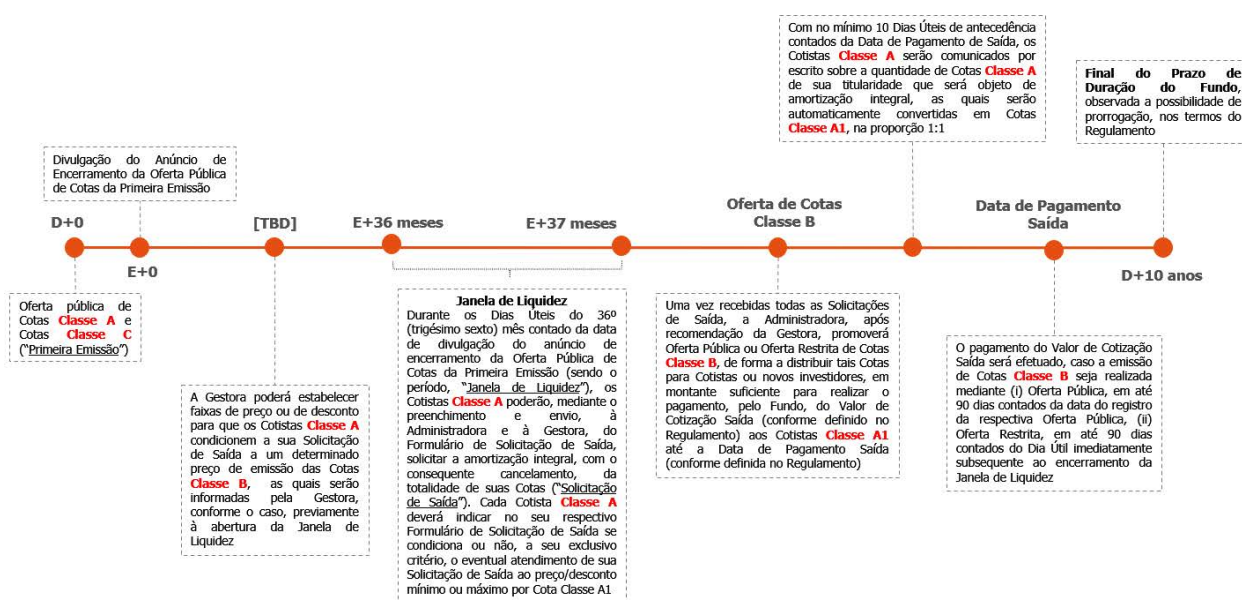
Com no mínimo 10 Dias Úteis de antecedência contados da Data de Pagamento de Saída, os Cotistas Classe A serão comunicados por escrito sobre a quantidade de Cotas Classe A de sua titularidade que será objeto de amortização integral, as quais serão automaticamente convertidas em Cotas Classe A1, na proporção 1:1

Final do Prazo de Duração do Fundo, observada a possibilidade de prorrogação, nos termos do Regulamento

Divulgação do Anúncio de Encerramento da Oferta Pública de Cotas da Primeira Emissão

D+0

E+0

[TBD]

E+36 meses

E+37 meses

Oferta de Cotas Classe B

Data de Pagamento Saída

D+10 anos

Oferta pública de Cotas Classe A e Cotas Classe C ("Primeira Emissão")

A Gestora poderá estabelecer faixas de preço ou de desconto para que os Cotistas Classe A condicionem a sua Solicitação de Saída a um determinado preço de emissão das Cotas Classe B, as quais serão informadas pela Gestora, conforme o caso, previamente à abertura da Janela de Liquidez

Janela de Liquidez
Durante os Dias Úteis do 36º (trigésimo sexto) mês contado da data de divulgação do anúncio de encerramento da Oferta Pública de Cotas da Primeira Emissão (sendo o período, "Janela de Liquidez"), os Cotistas Classe A poderão, mediante o preenchimento e envio, à Administradora e à Gestora, do Formulário de Solicitação de Saída, solicitar a amortização integral, com o consequente cancelamento, da totalidade de suas Cotas ("Solicitação de Saída"). Cada Cotista Classe A deverá indicar no seu respectivo Formulário de Solicitação de Saída se condiciona ou não, a seu exclusivo critério, o eventual atendimento de sua Solicitação de Saída ao preço/desconto mínimo ou máximo por Cota Classe A1

Uma vez recebidas todas as Solicitações de Saída, a Administradora, após recomendação da Gestora, promoverá Oferta Pública ou Oferta Restrita de Cotas Classe B, de forma a distribuir tais Cotas para Cotistas ou novos investidores, em montante suficiente para realizar o pagamento, pelo Fundo, do Valor de Cotização Saída (conforme definido no Regulamento) aos Cotistas Classe A1 até a Data de Pagamento Saída (conforme definida no Regulamento)

O pagamento do Valor de Cotização Saída será efetuado, caso a emissão de Cotas Classe B seja realizada mediante (i) Oferta Pública, em até 90 dias contados da data do registro da respectiva Oferta Pública, (ii) Oferta Restrita, em até 90 dias contados do Dia Útil imediatamente subsequente ao encerramento da Janela de Liquidez